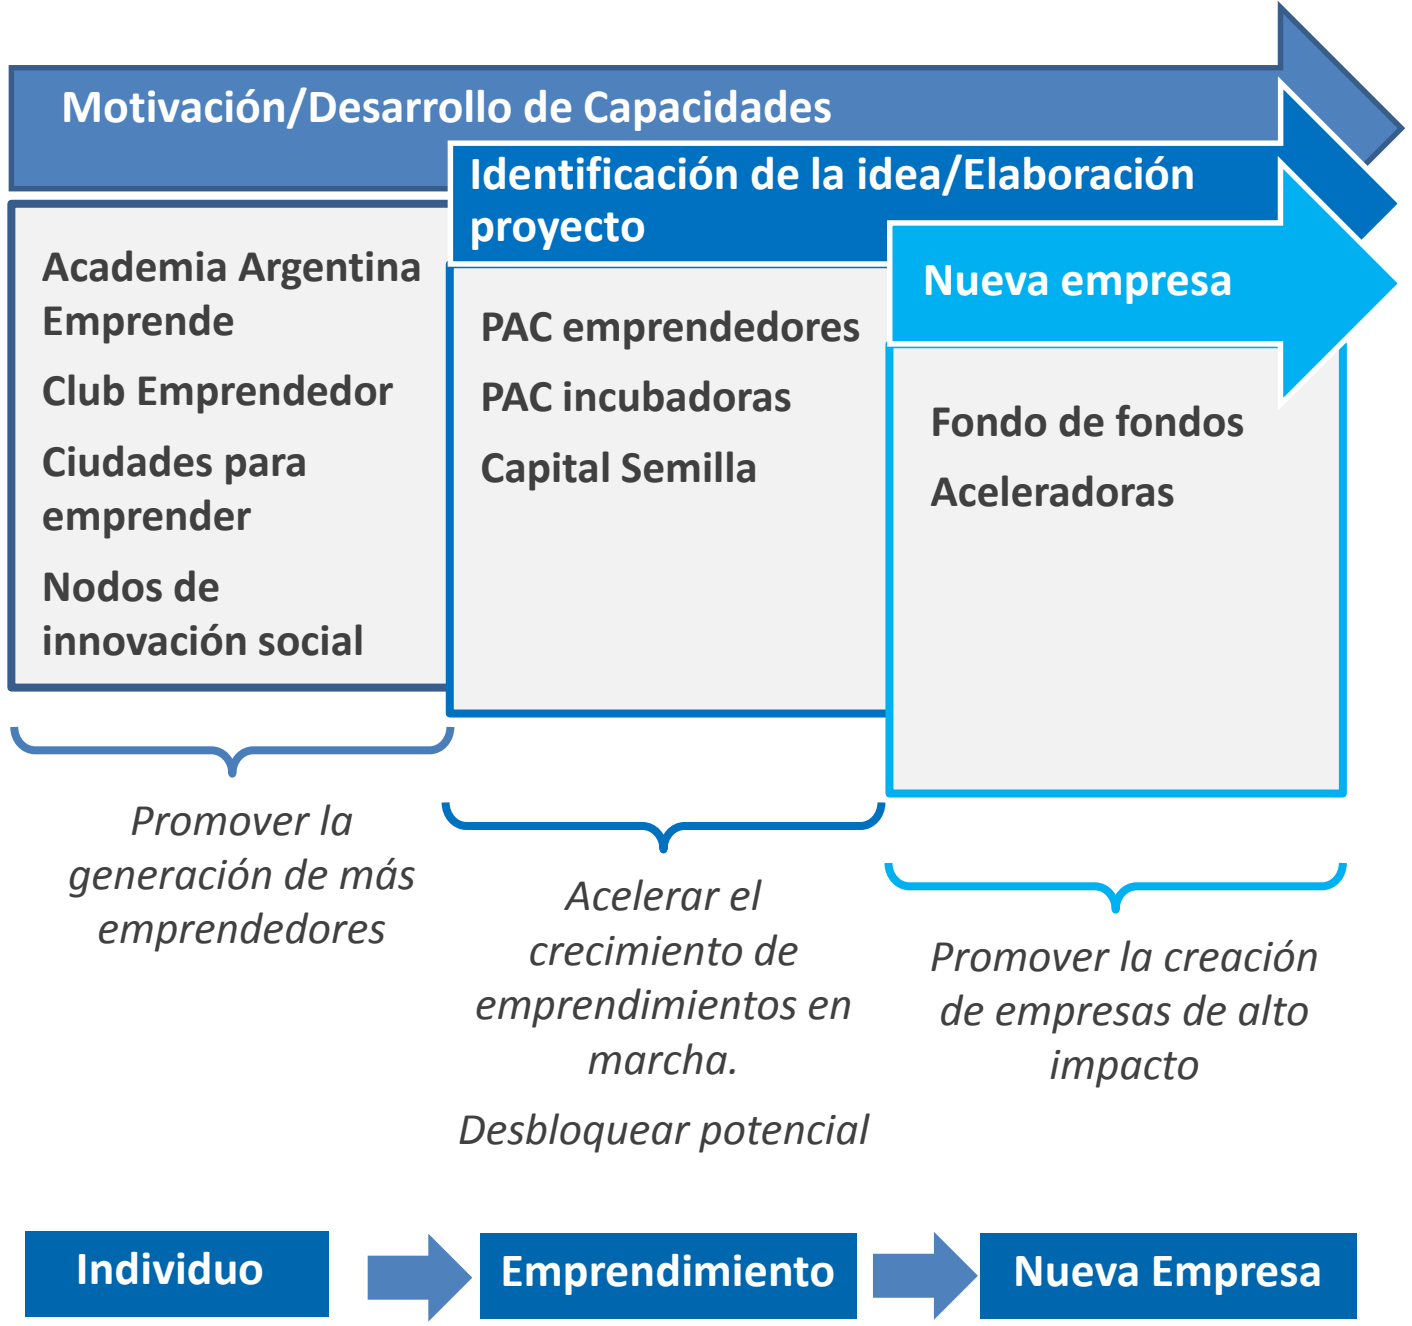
Motivación/Desarrollo de Capacidades

Identificación de la idea/Elaboración proyecto

Nueva empresa

Academia Argentina Emprende

Club Emprendedor

Ciudades para emprender

Nodos de innovación social

PAC emprendedores

PAC incubadoras

Capital Semilla

Fondo de fondos

Aceleradoras

Promover la generación de más emprendedores

Acelerar el crecimiento de emprendimientos en marcha.

Desbloquear potencial

Promover la creación de empresas de alto impacto

Individuo

Emprendimiento

Nueva Empresa